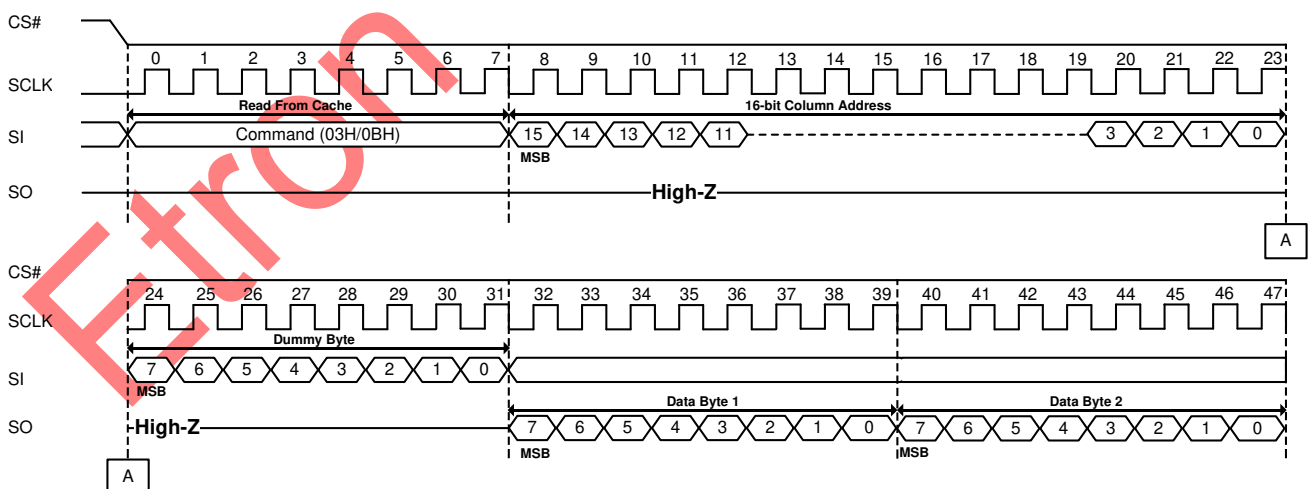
Etron

CS#

SCLK

0 1 2 3 4 5 6 7 8 9 10 11 12 13 14 15 16 17 18 19 20 21 22 23

Read From Cache

16-bit Column Address

SI

Command (03H/0BH)

15 14 13 12 11

MSB

3 2 1 0

SO

High-Z

A

CS#

SCLK

24 25 26 27 28 29 30 31 32 33 34 35 36 37 38 39 40 41 42 43 44 45 46 47

Dummy Byte

SI

7 6 5 4 3 2 1 0

MSB

Data Byte 1

Data Byte 2

SO

High-Z

7 6 5 4 3 2 1 0

MSB

7 6 5 4 3 2 1 0

MSB

A